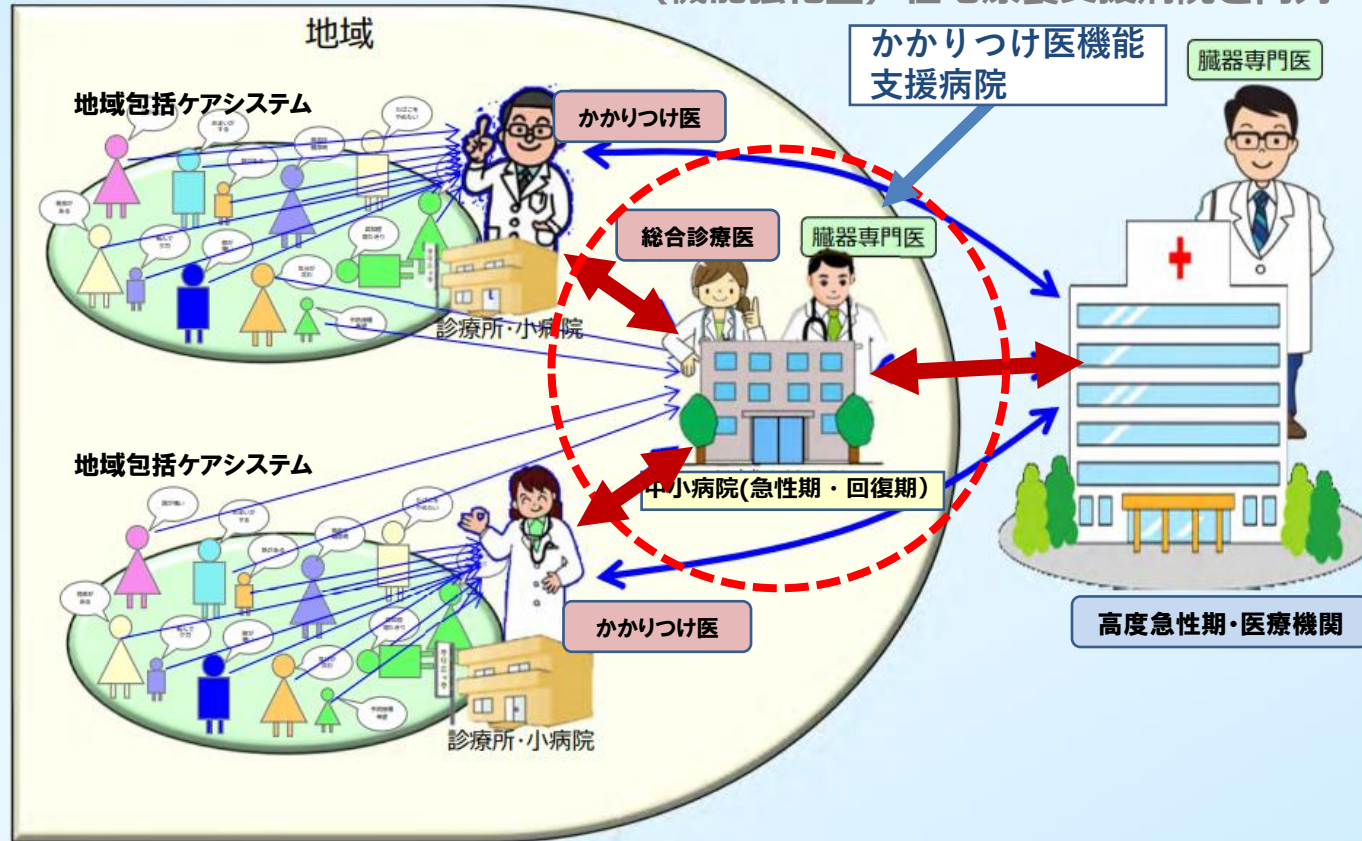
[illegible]

地域

かかりつけ医機能支援病院

臓器専門医

地域包括ケアシステム

かかりつけ医

総合診療医

臓器専門医

診療所・小病院

中小病院(急性期・回復期)

地域包括ケアシステム

かかりつけ医

高度急性期・医療機関

診療所・小病院